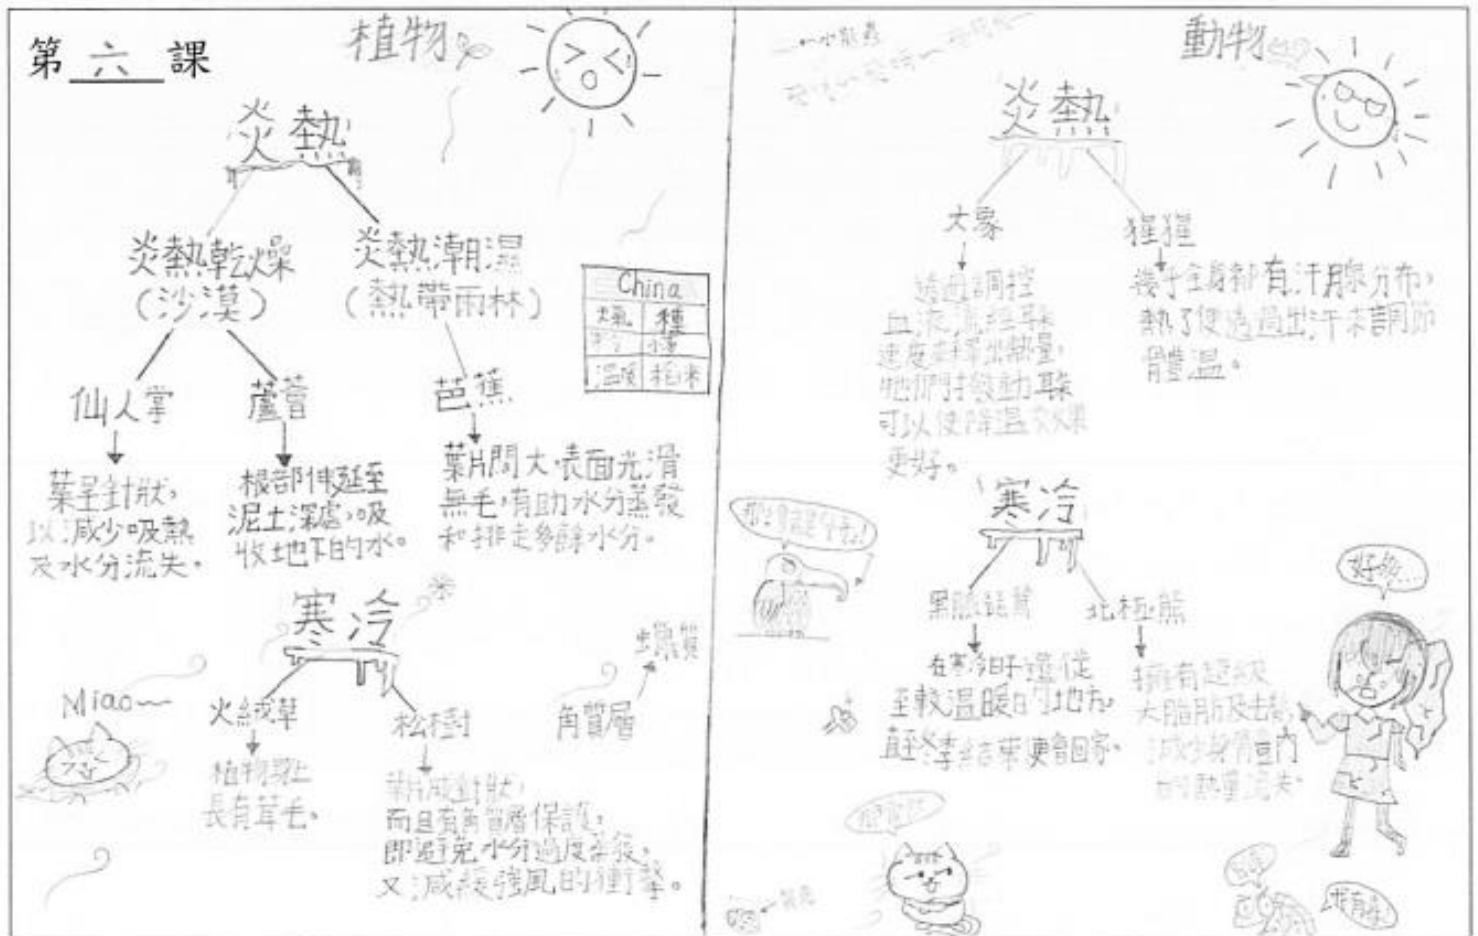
第 六 課

植物

炎熱

炎熱乾燥
(沙漠)

炎熱潮濕
(熱帶雨林)

China
| 炎熱 | 種 |
|---|---|
| 乾 | 沙漠 |
| 溫暖 | 稻米 |

仙人掌
↓
葉呈針狀，以減少吸熱及水分流失。

蘆薈
↓
根部伸延至泥土深處，吸收地下的水。

芭蕉
↓
葉片闊大，表面光滑無毛，有助水分蒸發和排走多餘水分。

寒冷

Miao~

火絨草
↓
植物表上長有茸毛。

松樹
↓
葉成針狀，而且有角質層保護，即避免水分過度蒸發，又減緩強風的衝擊。

角質層

蠟質

動物

炎熱

大象
↓
透過調控血液流經耳朵速度來釋放熱量，牠們扇動耳朵可以使降溫效果更好。

猩猩
↓
幾乎全身都有汗腺分布，熱了便透過出汗來調節體溫。

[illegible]

寒冷

黑臉琵鷺
↓
在寒冷時遷徙至較溫暖的地方，
避寒結束便回家。

北極熊
↓
擁有超級大脂肪及毛髮，減少身體內的熱量流失。

好餓...

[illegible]

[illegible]

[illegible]